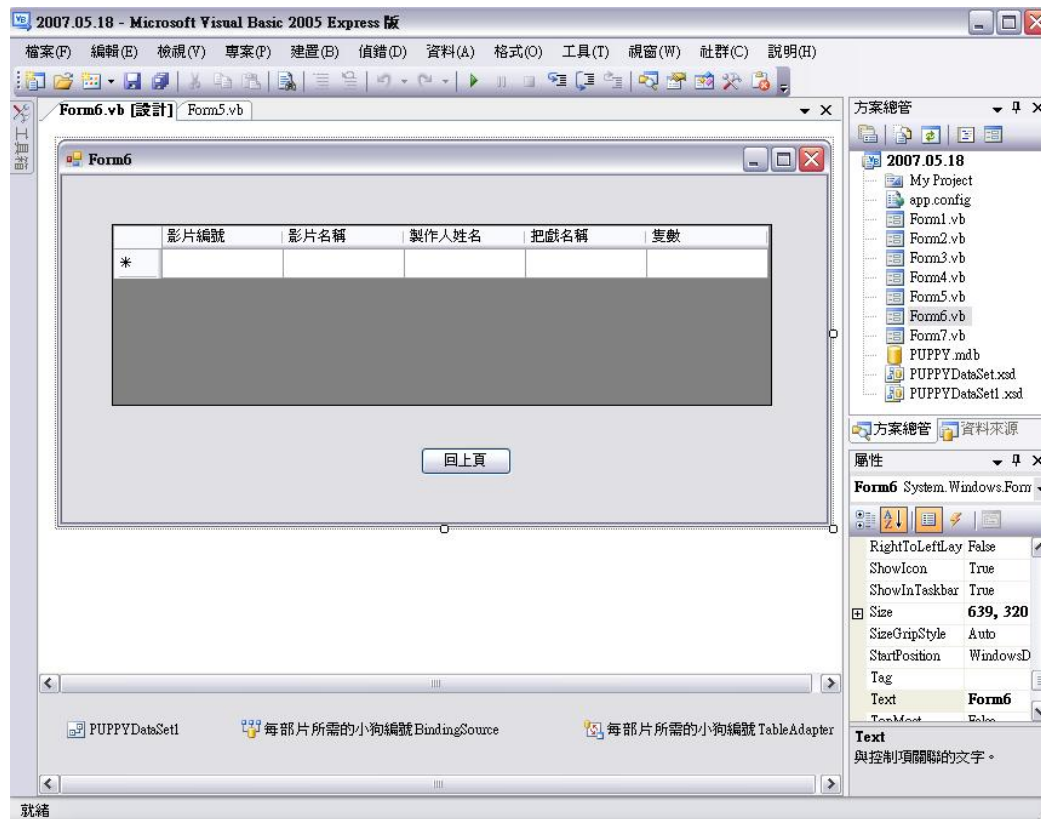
2007.05.18 - Microsoft Visual Basic 2005 Express 版

檔案(F) 編輯(E) 檢視(V) 專案(P) 建置(B) 偵錯(D) 資料(A) 格式(O) 工具(T) 視窗(W) 社群(C) 說明(H)

工具箱

Form6.vb [設計] Form5.vb

Form6

| | 影片編號 | 影片名稱 | 製作人姓名 | 把戲名稱 | 隻數 |
|---|---|---|---|---|---|
| * | | | | | |

回上頁

PUPPYDataSet1 每部片所需的小狗編號BindingSource 每部片所需的小狗編號TableAdapter

方案總管

2007.05.18
My Project
app.config
Form1.vb
Form2.vb
Form3.vb
Form4.vb
Form5.vb
Form6.vb
Form7.vb
PUPPY.mdb
PUPPYDataSet.xsd
PUPPYDataSet1.xsd

方案總管 資料來源

屬性

Form6 System.Windows.Form

| | |
|---|---|
| RightToLeftLay | False |
| ShowIcon | True |
| ShowInTaskbar | True |
| Size | 639, 320 |
| SizeGripStyle | Auto |
| StartPosition | WindowsD |
| Tag | |
| Text | Form6 |
| TopMost | False |

Text
與控制項關聯的文字。

就緒